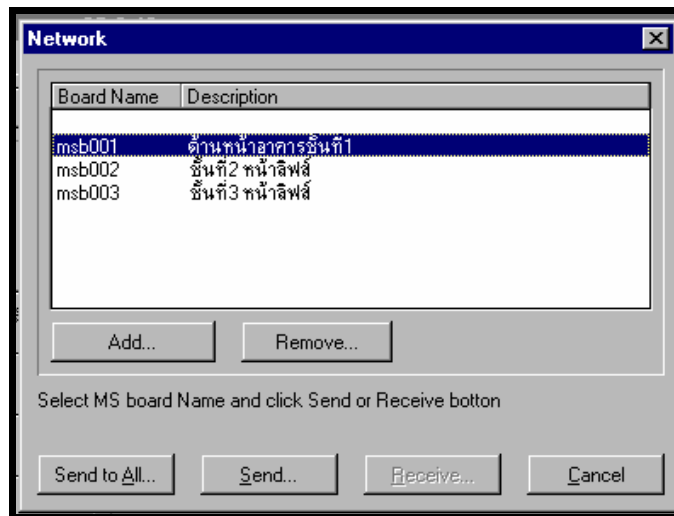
Network

| Board Name | Description |
|---|---|
| msb001 | ด้านหน้าอาคารชั้นที่1 |
| msb002 | ชั้นที่2 หน้าลิฟต์ |
| msb003 | ชั้นที่3 หน้าลิฟต์ |

Add...

Remove...

Select MS board Name and click Send or Receive botton

Send to All...

Send...

Receive...

Cancel